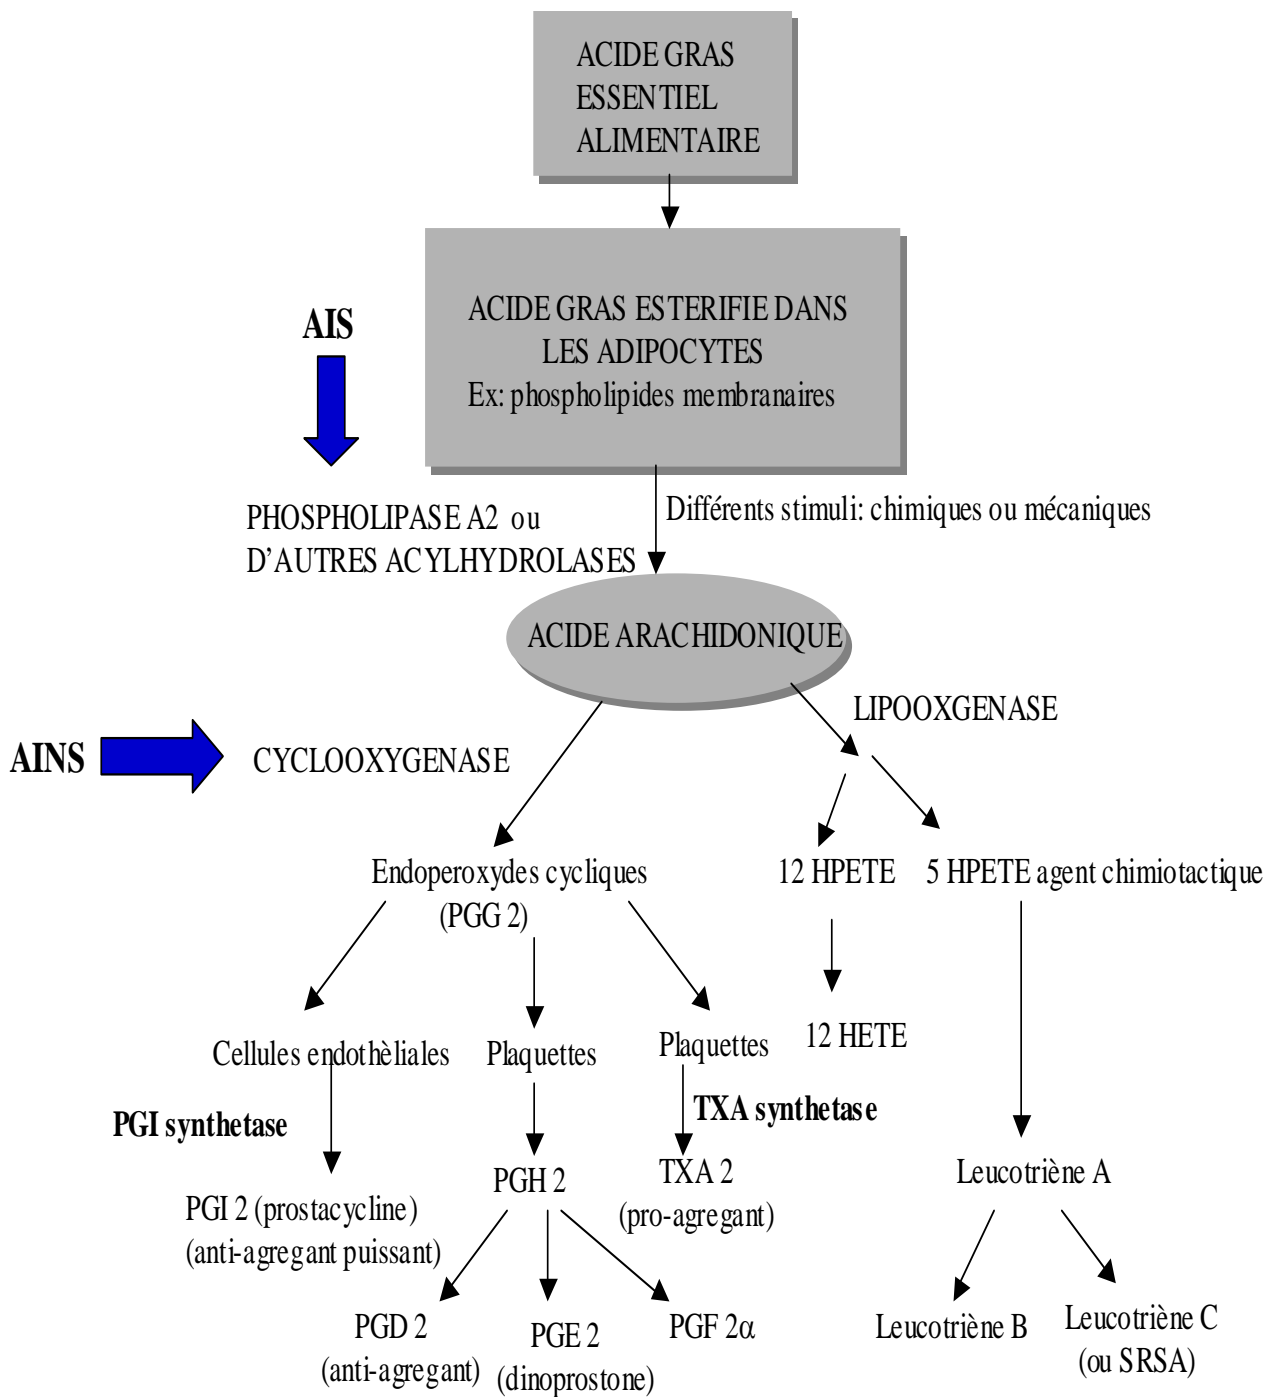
ACIDE GRAS ESSENTIEL ALIMENTAIRE

AIS

ACIDE GRAS ESTERIFIE DANS LES ADIPOCYTES
Ex: phospholipides membranaires

PHOSPHOLIPASE A2 ou D'AUTRES ACYLHYDROLASES

Différents stimuli: chimiques ou mécaniques

ACIDE ARACHIDONIQUE

LIPOOXGENASE

AINS

CYCLOOXYGENASE

Endoperoxydes cycliques (PGG 2)

12 HPETE

5 HPETE agent chimiotactique

12 HETE

Cellules endothèliales

Plaquettes

Plaquettes

TXA synthetase

PGI synthetase

PGH 2

TXA 2 (pro-agregant)

Leucotriène A

PGI 2 (prostacycline) (anti-agregant puissant)

PGD 2 (anti-agregant)

PGE 2 (dinoprostone)

PGF 2$\alpha$

Leucotriène B

Leucotriène C (ou SRSA)